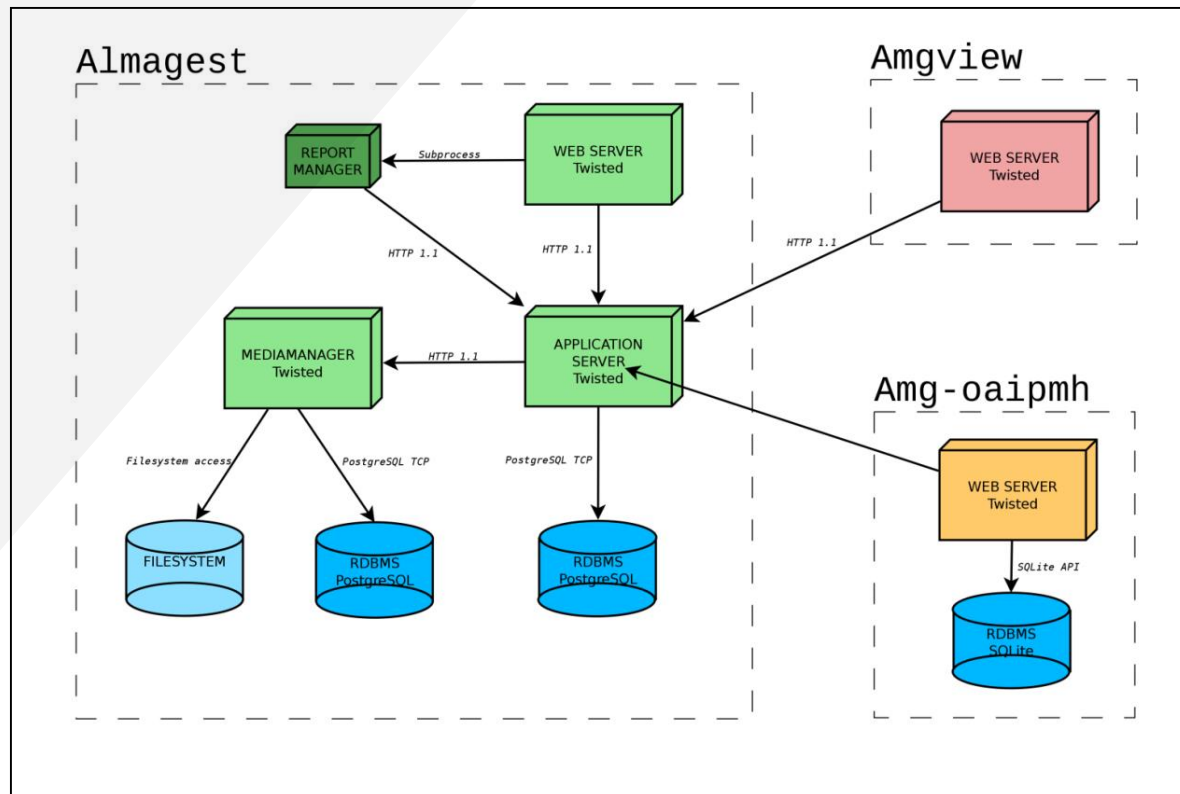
Almagest

REPORT MANAGER

Subprocess

WEB SERVER
Twisted

HTTP 1.1

HTTP 1.1

MEDIAMANAGER
Twisted

HTTP 1.1

APPLICATION SERVER
Twisted

Filesystem access

PostgreSQL TCP

PostgreSQL TCP

FILESYSTEM

RDBMS
PostgreSQL

RDBMS
PostgreSQL

Amgview

WEB SERVER
Twisted

HTTP 1.1

Amg-oaipmh

WEB SERVER
Twisted

SQLite API

RDBMS
SQLite